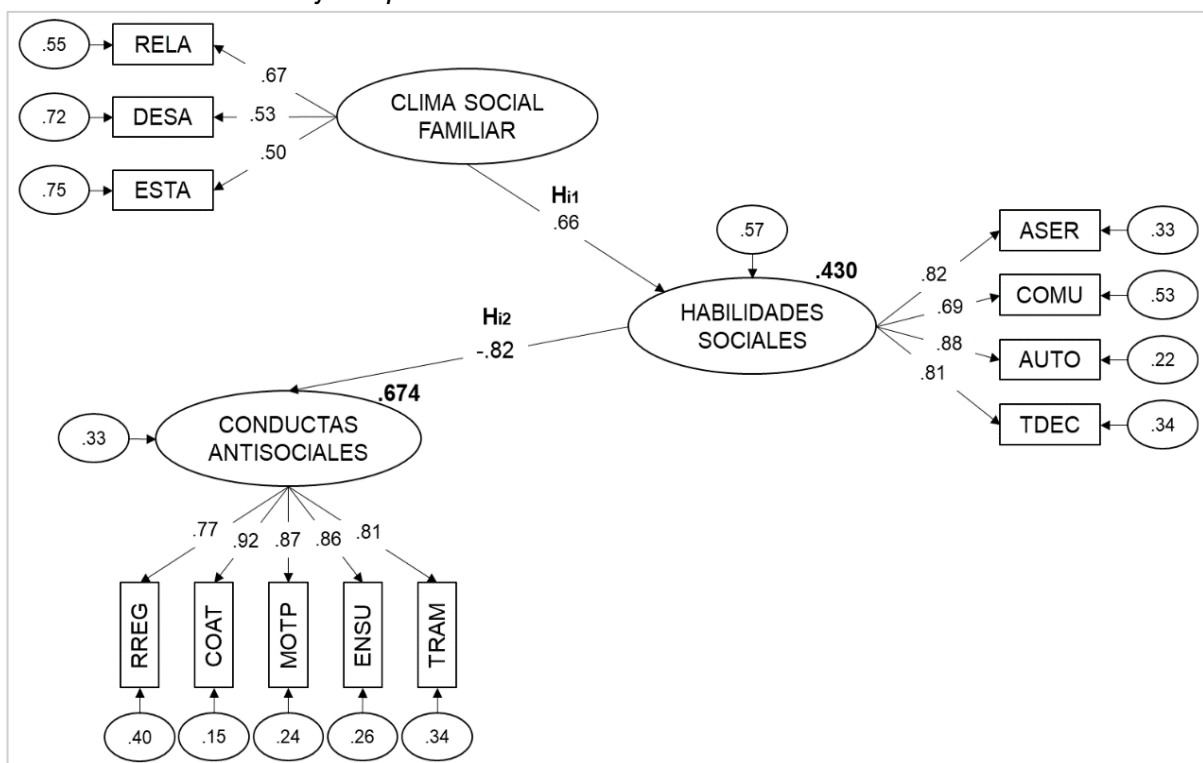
.55 RELA
.72 DESA
.75 ESTA
.67
.53
.50
CLIMA SOCIAL FAMILIAR
$H_{i1}$
.66
.57
.430
HABILIDADES SOCIALES
.82 ASER .33
.69 COMU .53
.88 AUTO .22
.81 TDEC .34
$H_{i2}$
-.82
.674
.33
CONDUCTAS ANTISOCIALES
.77 .92 .87 .86 .81
RREG COAT MOTP ENSU TRAM
.40 .15 .24 .26 .34